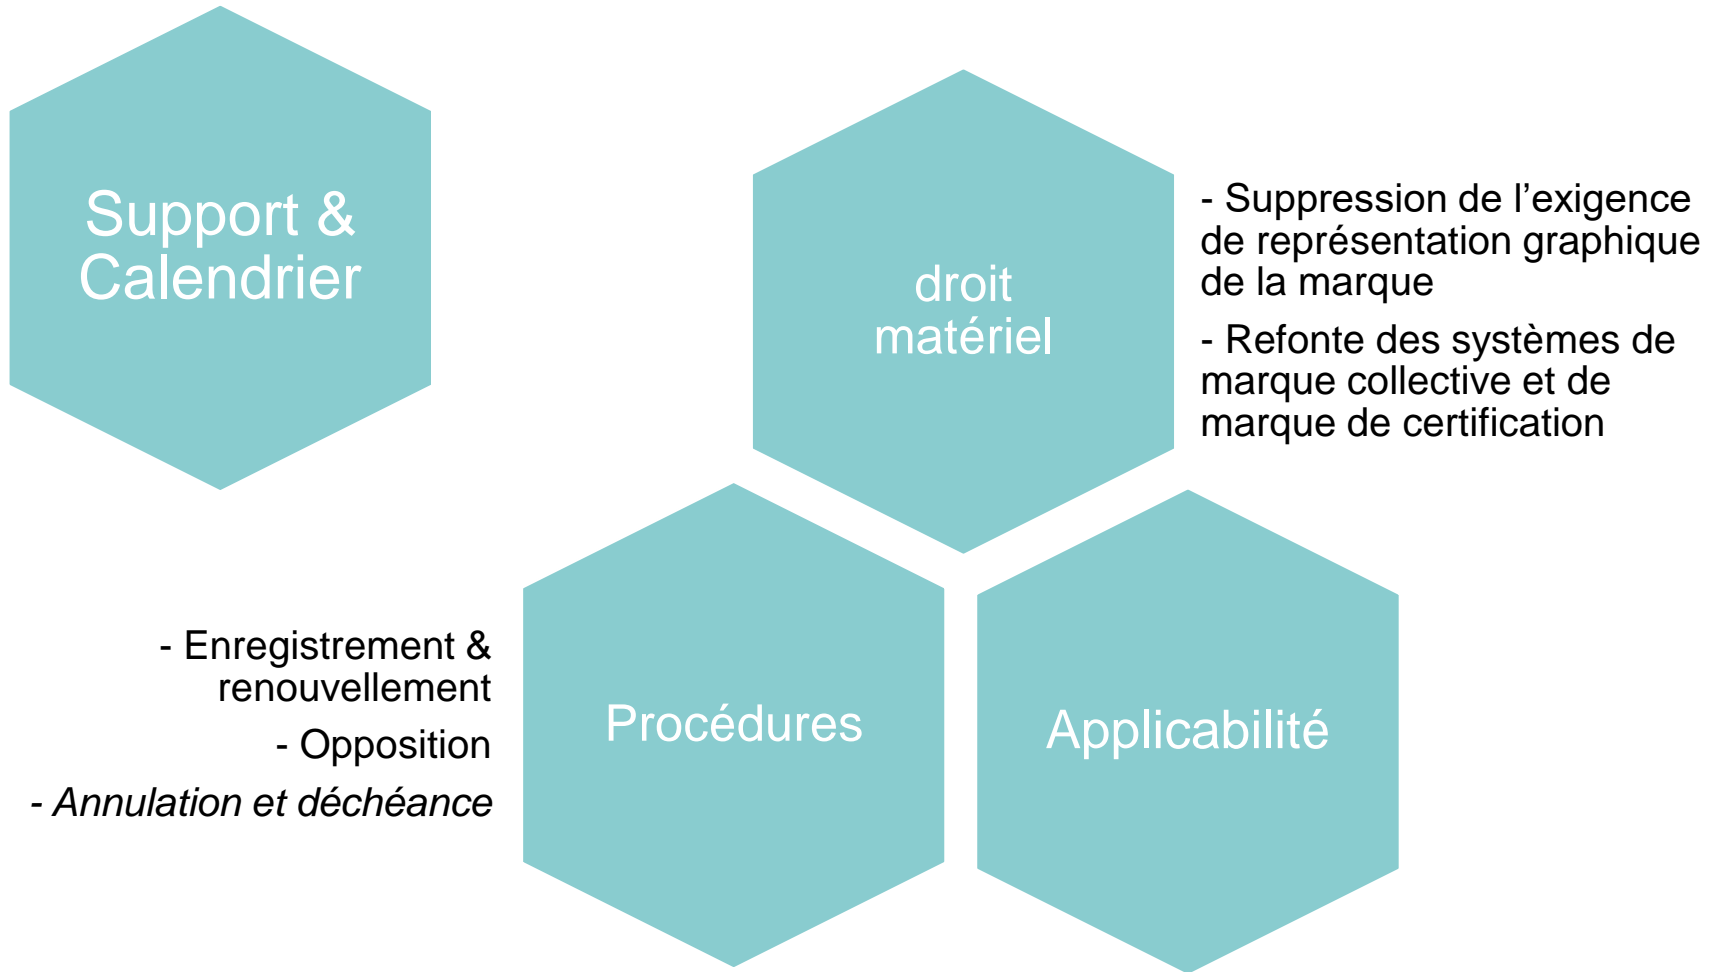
Support & Calendrier

droit matériel

- Suppression de l’exigence de représentation graphique de la marque

- Refonte des systèmes de marque collective et de marque de certification

- Enregistrement & renouvellement

- Opposition

- *Annulation et déchéance*

Procédures

Applicabilité